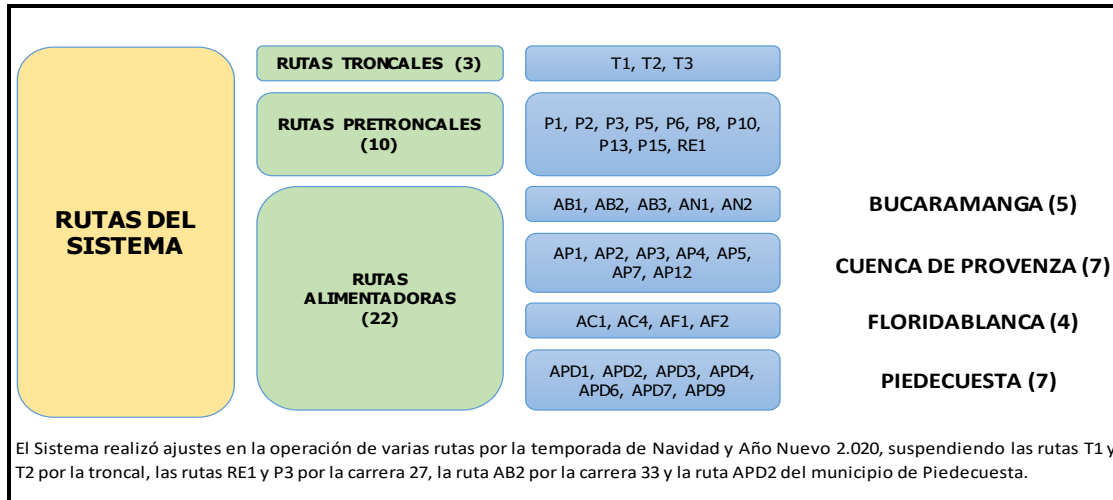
RUTAS DEL SISTEMA

RUTAS TRONCALES (3)

T1, T2, T3

RUTAS PRETRONCALES (10)

P1, P2, P3, P5, P6, P8, P10, P13, P15, RE1

RUTAS ALIMENTADORAS (22)

AB1, AB2, AB3, AN1, AN2

BUCARAMANGA (5)

AP1, AP2, AP3, AP4, AP5, AP7, AP12

CUENCA DE PROVENZA (7)

AC1, AC4, AF1, AF2

FLORIDABLANCA (4)

APD1, APD2, APD3, APD4, APD6, APD7, APD9

PIEDECUESTA (7)

El Sistema realizó ajustes en la operación de varias rutas por la temporada de Navidad y Año Nuevo 2.020, suspendiendo las rutas T1 y T2 por la troncal, las rutas RE1 y P3 por la carrera 27, la ruta AB2 por la carrera 33 y la ruta APD2 del municipio de Piedecuesta.